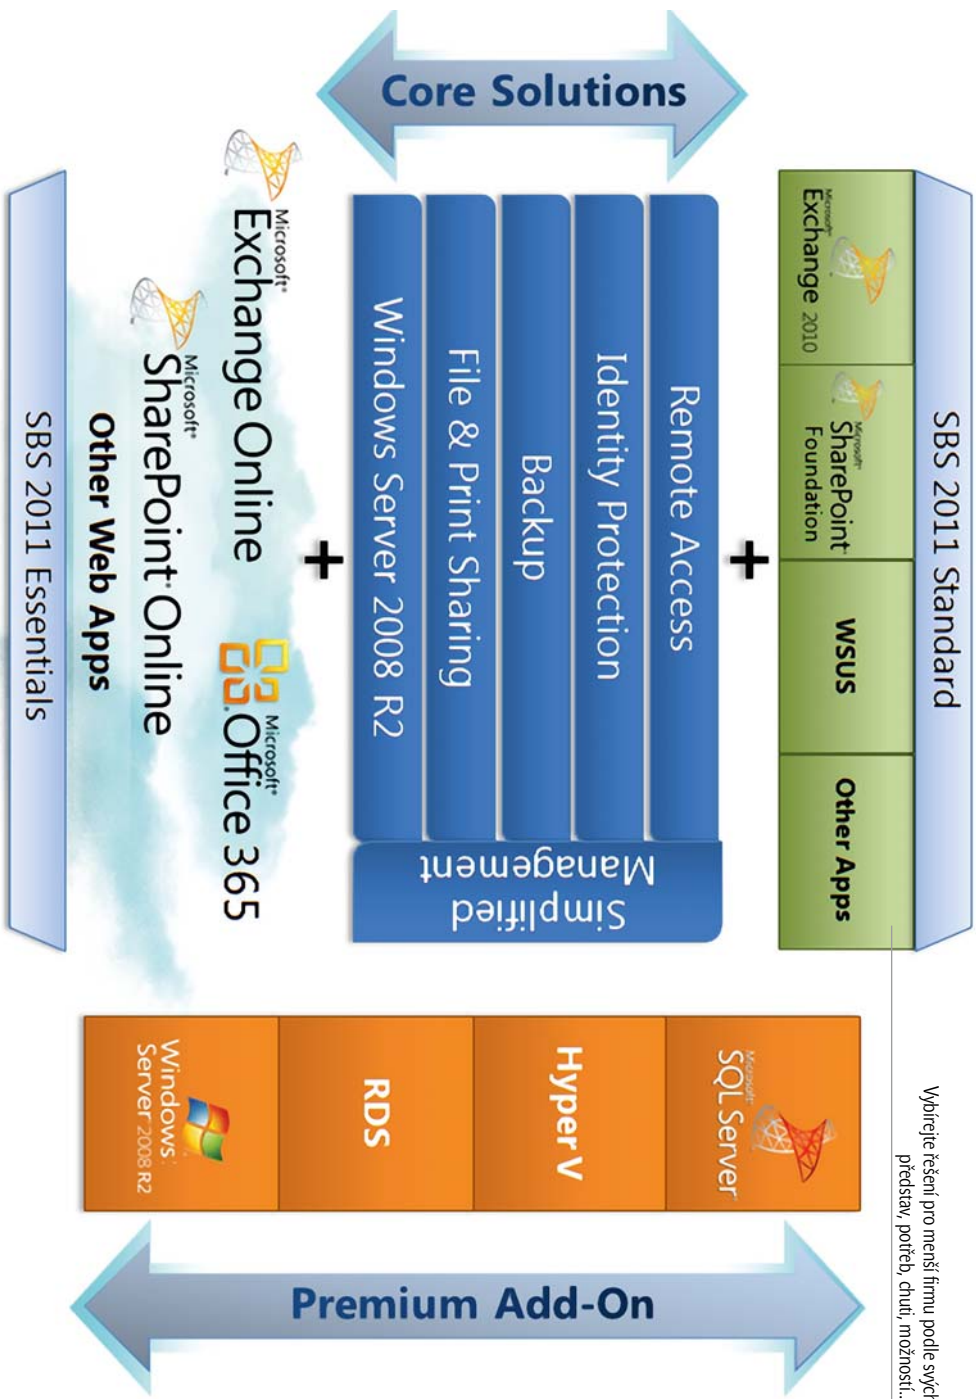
Core Solutions

SBS 2011 Standard

Microsoft Exchange 2010

Microsoft SharePoint Foundation

WSUS

Other Apps

+

Remote Access

Identity Protection

Backup

File & Print Sharing

Windows Server 2008 R2

Simplified Management

+

Microsoft Exchange Online

Microsoft SharePoint Online

Other Web Apps

Microsoft Office 365

SBS 2011 Essentials

Microsoft SQL Server

Hyper V

RDS

Windows Server 2008 R2

Premium Add-On

Vybírejte řešení pro menší firmu podle svých představ, potřeb, chuti, možností...